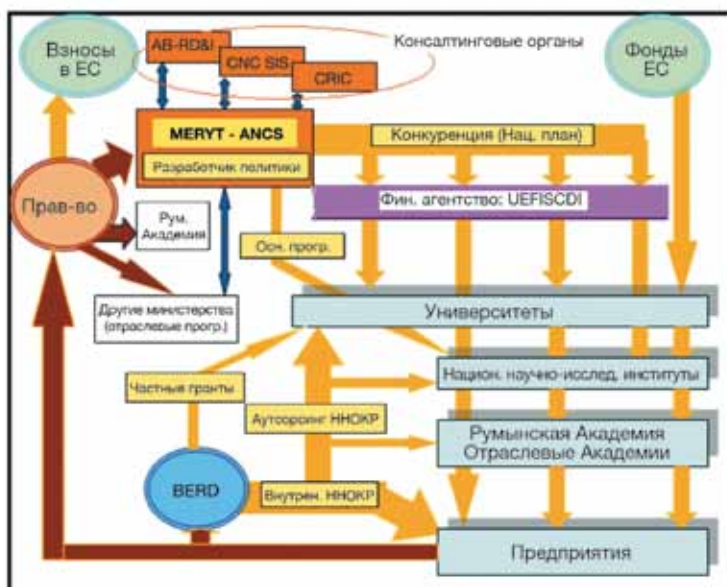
Взносы в ЕС

AB-RD&I

CNC SIS

CRIC

Консалтинговые органы

Фонды ЕС

MERYT - ANCS

Разработчик политики

Конкуренция (Нац. план)

Фин. агентство: UEFISCDI

Прав-во

Рум. Академия

Осн. прогр.

Другие министерства (отраслевые прогр.)

Университеты

Частные гранты

Национ. научно-исслед. институты

Аутсорсинг ННОКР

Румынская Академия Отраслевые Академии

BERD

Внутрен. ННОКР

Предприятия